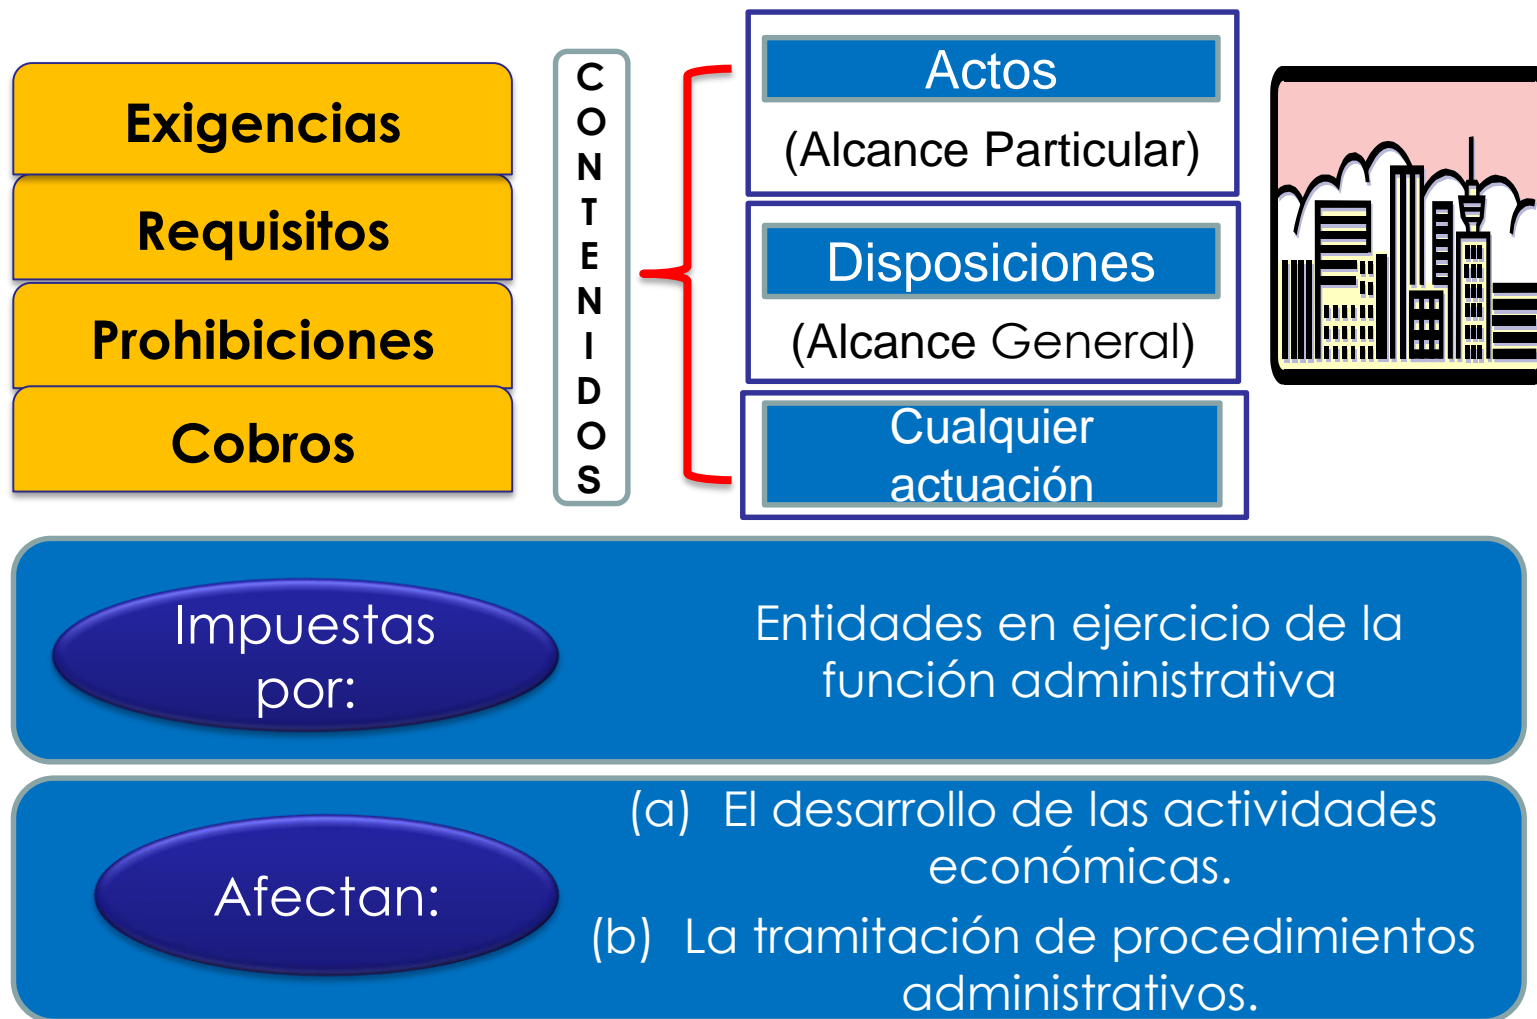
Exigencias

Requisitos

Prohibiciones

Cobros

CONTENIDOS

Actos

(Alcance Particular)

Disposiciones

(Alcance General)

Cualquier actuación

Impuestas por:

Entidades en ejercicio de la función administrativa

Afectan:

(a) El desarrollo de las actividades económicas.

(b) La tramitación de procedimientos administrativos.